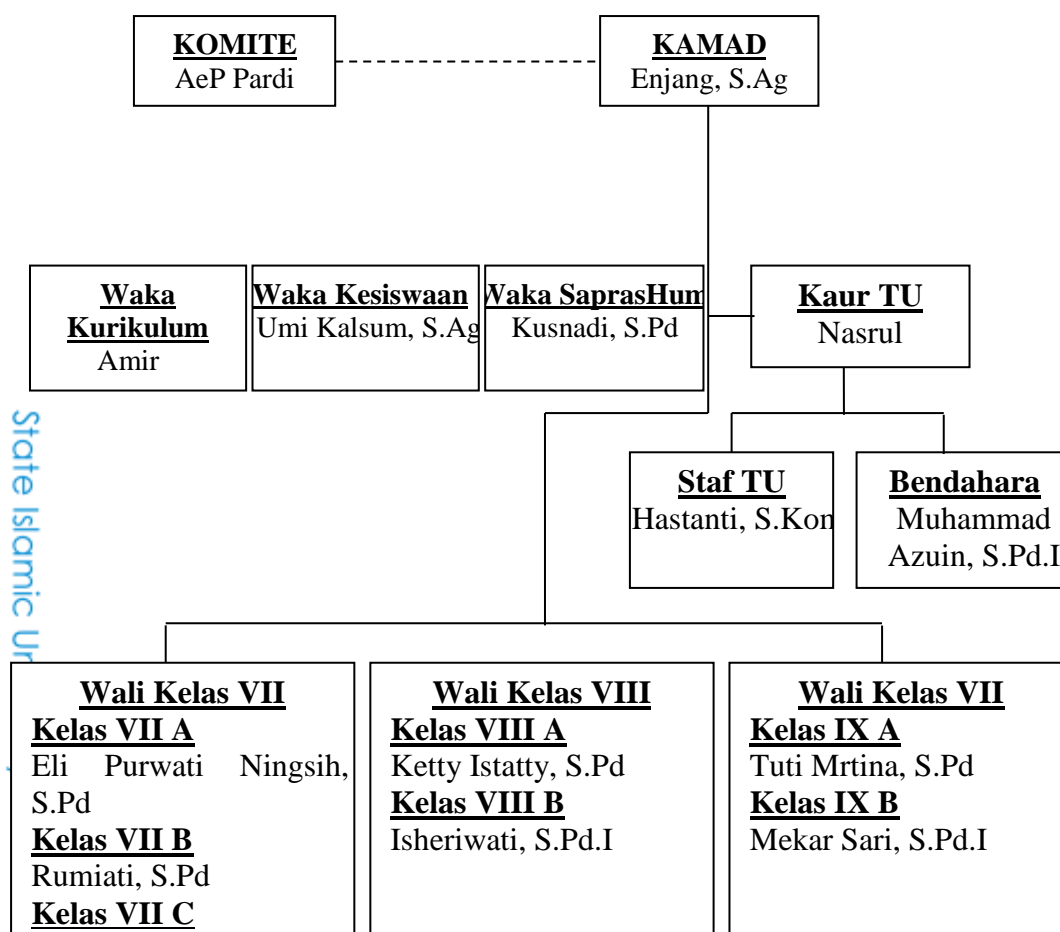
KOMITE
AeP Pardi

KAMAD
Enjang, S.Ag

Waka Kurikulum
Amir

Waka Kesiswaan
Umi Kalsum, S.Ag

Waka SaprasHum
Kusnadi, S.Pd

Kaur TU
Nasrul

Staf TU
Hastanti, S.Kom

Bendahara
Muhammad Azuin, S.Pd.I

State Islamic Ur

Wali Kelas VII
Kelas VII A
Eli Purwati Ningsih, S.Pd
Kelas VII B
Rumiati, S.Pd
Kelas VII C

Wali Kelas VIII
Kelas VIII A
Ketty Istatty, S.Pd
Kelas VIII B
Isheriwati, S.Pd.I

Wali Kelas VII
Kelas IX A
Tuti Mrtina, S.Pd
Kelas IX B
Mekar Sari, S.Pd.I